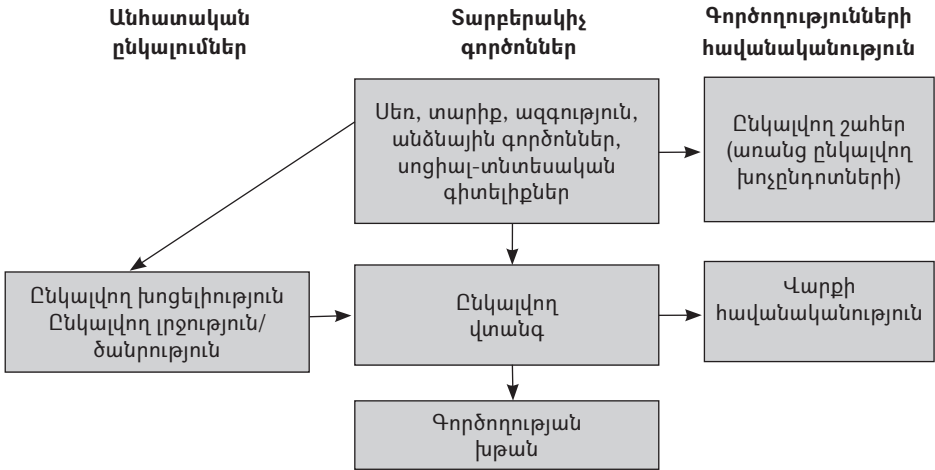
Անհատական ընկալումներ

Տարբերակիչ գործոններ

Գործողությունների հավանականություն

Սեռ, տարիք, ազգություն, անձնային գործոններ, սոցիալ-տնտեսական գիտելիքներ

Ընկալվող շահեր (առանց ընկալվող խոչընդոտների)

Ընկալվող խոցելիություն Ընկալվող լրջություն/ծանրություն

Ընկալվող վտանգ

Վարքի հավանականություն

Գործողության խթան